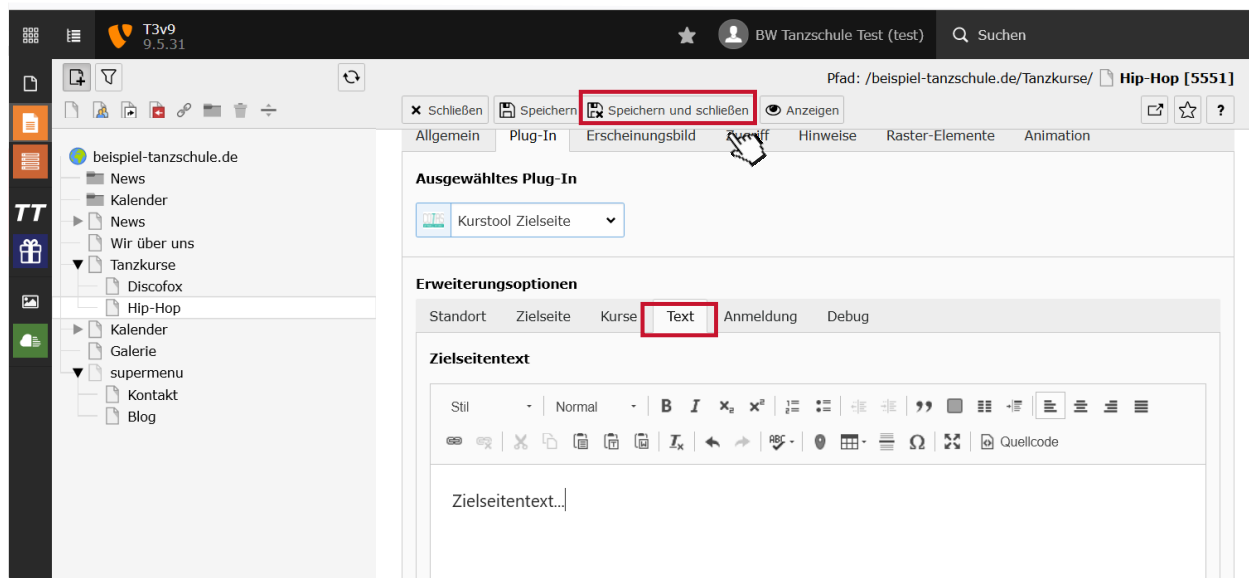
T3v9
9.5.31

BW Tanzschule Test (test)

Suchen

Pfad: /beispiel-tanzschule.de/Tanzkurse/ Hip-Hop [5551]

Schließen Speichern Speichern und schließen Anzeigen

beispiel-tanzschule.de
News
Kalender
News
Wir über uns
Tanzkurse
Discofox
Hip-Hop
Kalender
Galerie
supermenu
Kontakt
Blog

Allgemein Plug-In Erscheinungsbild Zugriff Hinweise Raster-Elemente Animation

Ausgewähltes Plug-In

Kurstool Zielseite

Erweiterungsoptionen

Standort Zielseite Kurse Text Anmeldung Debug

Zielseitentext

Stil Normal

Quellcode

Zielseitentext...